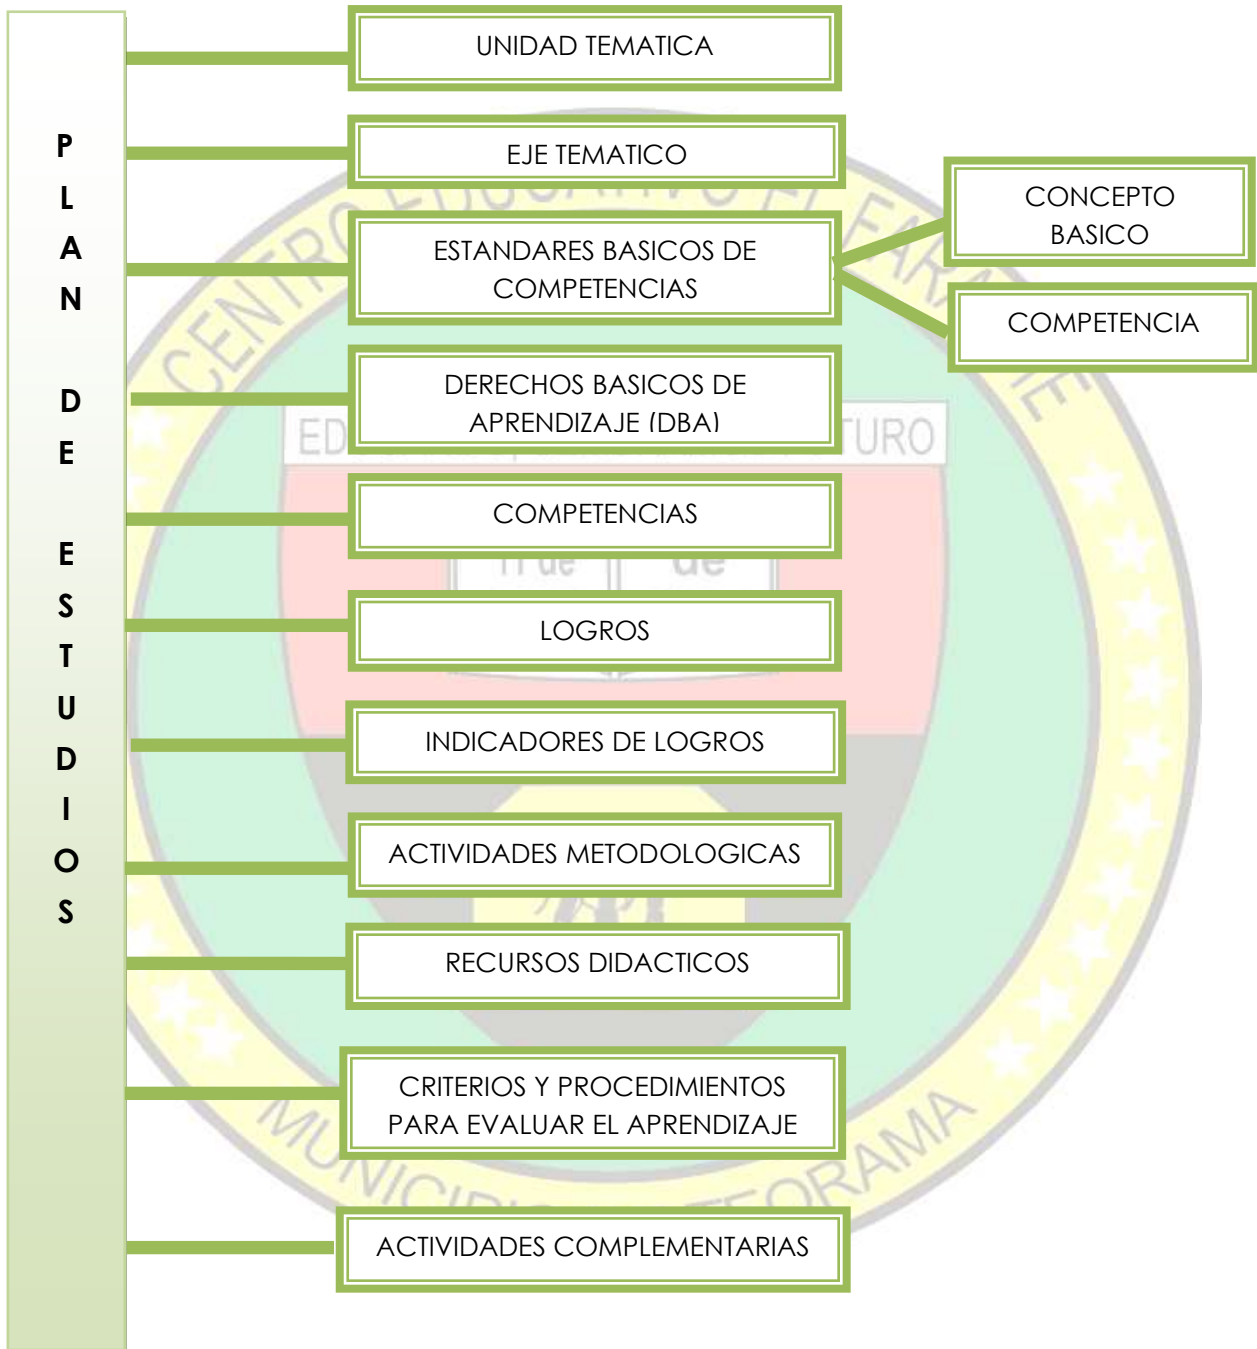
P L A N

D E

E S T U D I O S

UNIDAD TEMATICA

EJE TEMATICO

ESTANDARES BASICOS DE COMPETENCIAS

CONCEPTO BASICO

COMPETENCIA

DERECHOS BASICOS DE APRENDIZAJE (DBA)

COMPETENCIAS

LOGROS

INDICADORES DE LOGROS

ACTIVIDADES METODOLOGICAS

RECURSOS DIDACTICOS

CRITERIOS Y PROCEDIMIENTOS PARA EVALUAR EL APRENDIZAJE

ACTIVIDADES COMPLEMENTARIAS